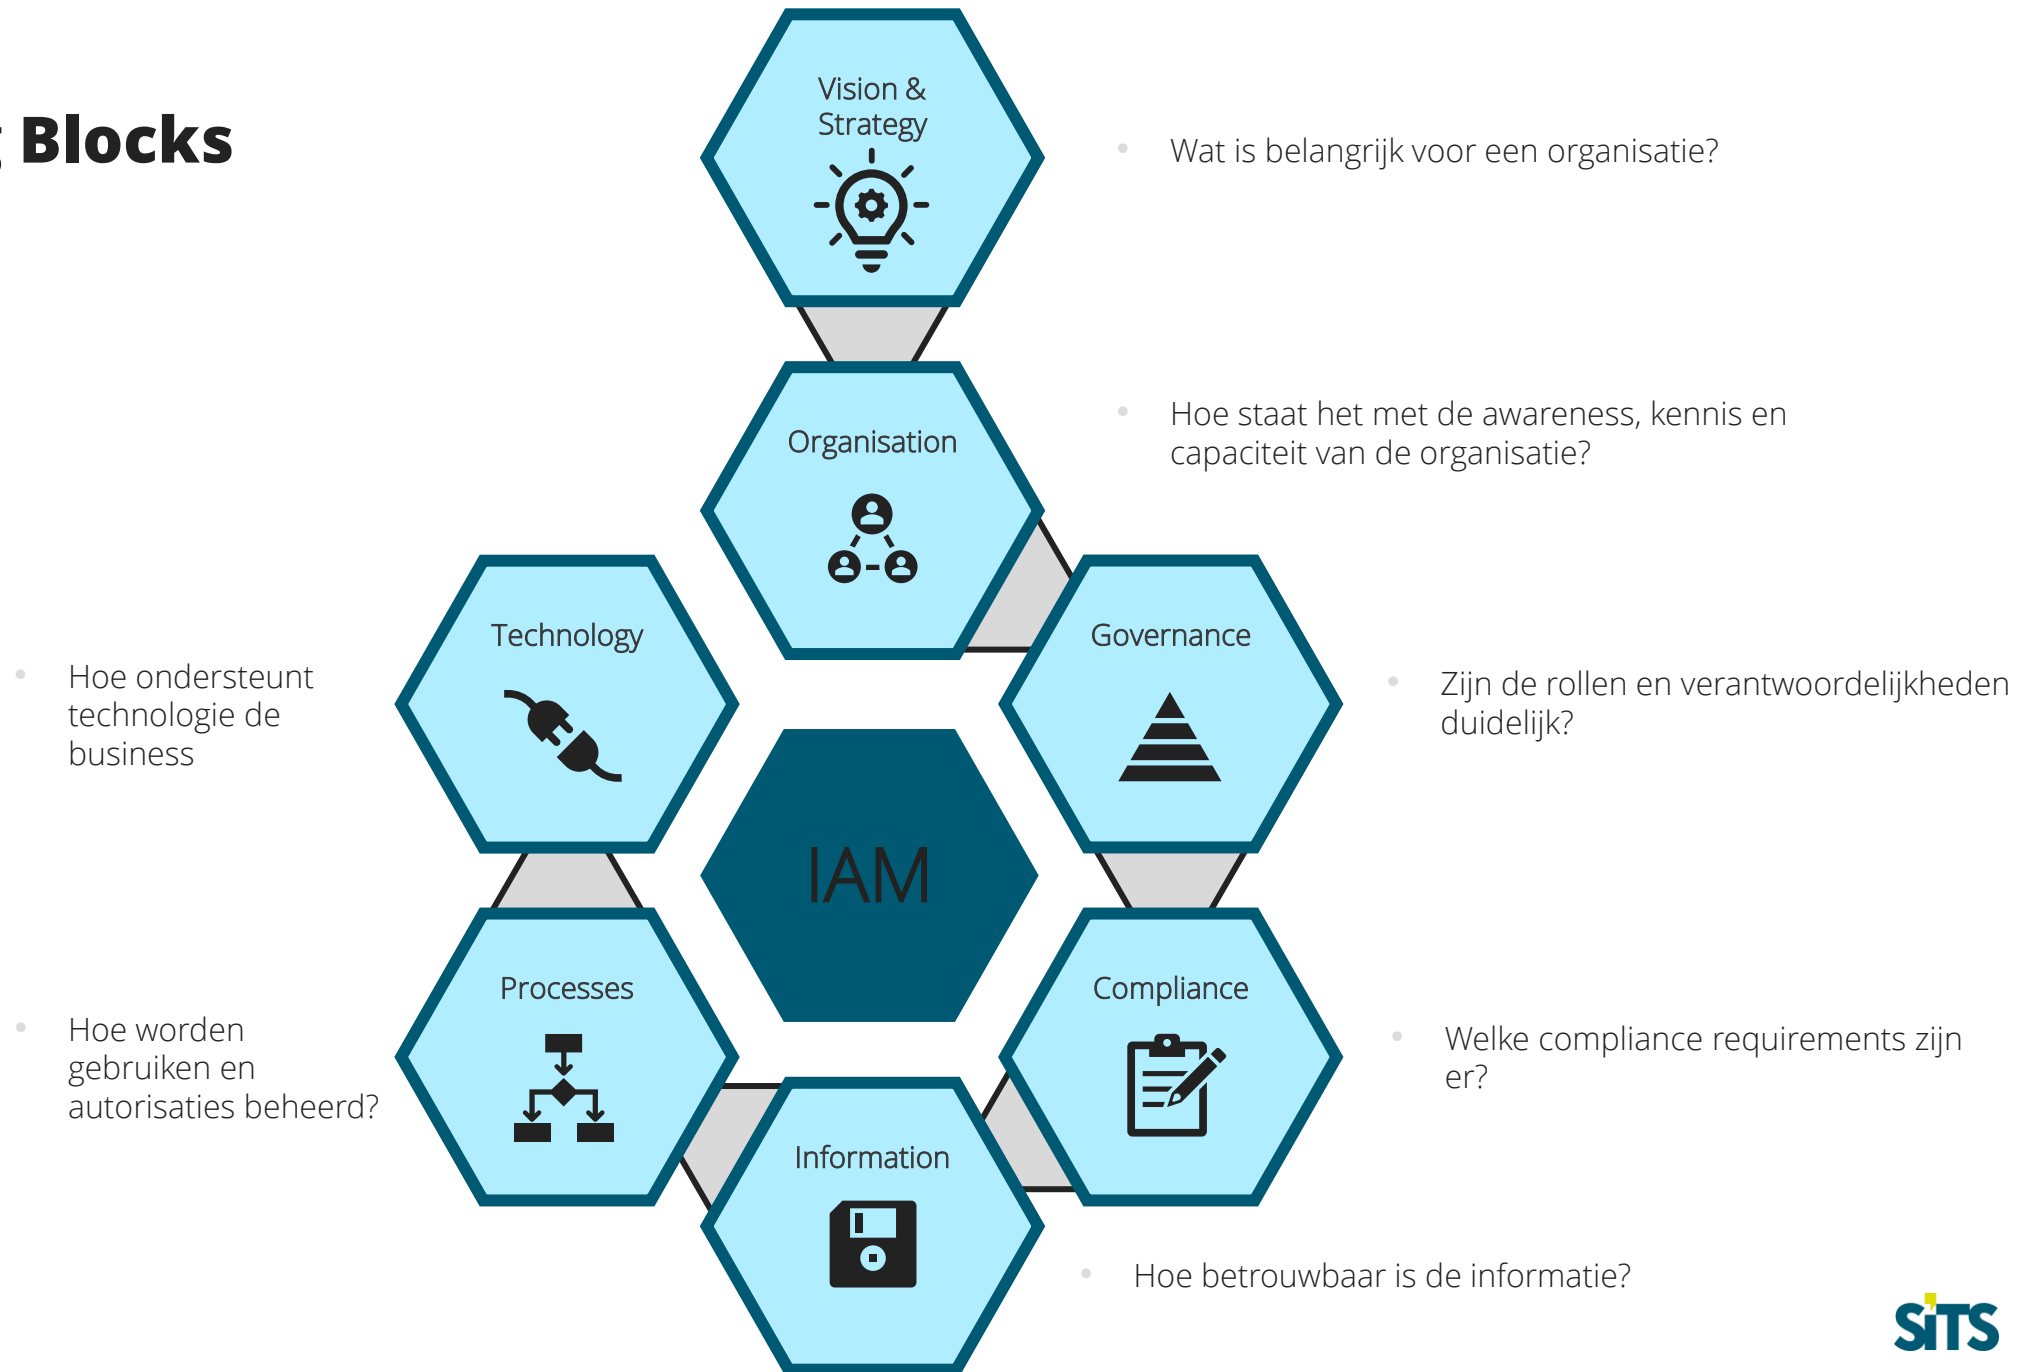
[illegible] Blocks

Vision & Strategy

• Wat is belangrijk voor een organisatie?

Organisation

• Hoe staat het met de awareness, kennis en capaciteit van de organisatie?

Technology

• Hoe ondersteunt technologie de business

Governance

• Zijn de rollen en verantwoordelijkheden duidelijk?

IAM

Processes

• Hoe worden gebruiken en autorisaties beheerd?

Compliance

• Welke compliance requirements zijn er?

Information

• Hoe betrouwbaar is de informatie?

SITS